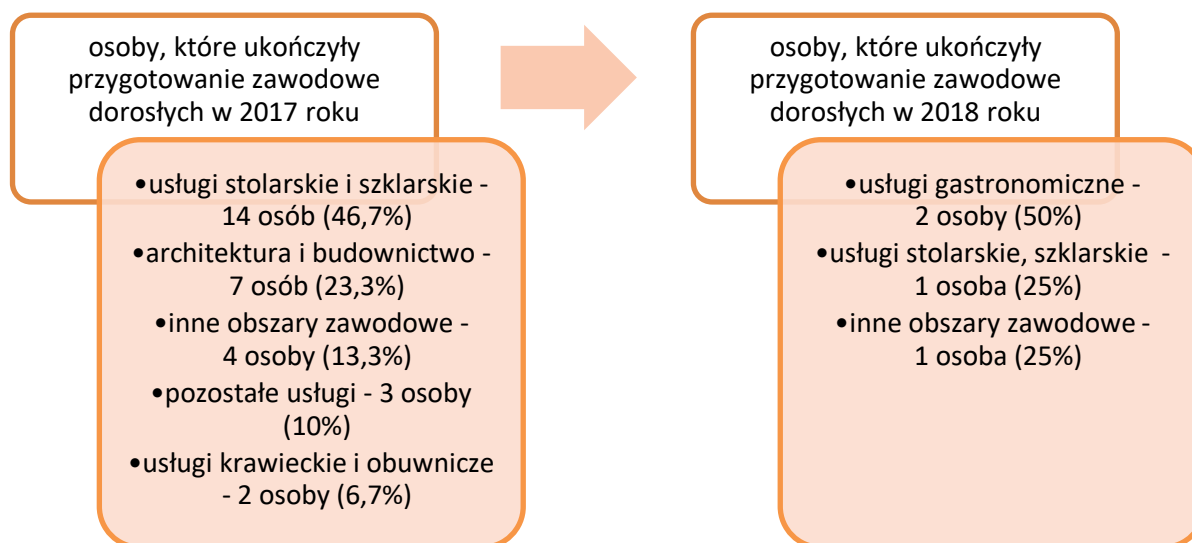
osoby, które ukończyły przygotowanie zawodowe dorosłych w 2017 roku

•usługi stolarskie i szklarskie - 14 osób (46,7%)
•architektura i budownictwo - 7 osób (23,3%)
•inne obszary zawodowe - 4 osoby (13,3%)
•pozostałe usługi - 3 osoby (10%)
•usługi krawieckie i obuwnicze - 2 osoby (6,7%)

osoby, które ukończyły przygotowanie zawodowe dorosłych w 2018 roku

•usługi gastronomiczne - 2 osoby (50%)
•usługi stolarskie, szklarskie - 1 osoba (25%)
•inne obszary zawodowe - 1 osoba (25%)